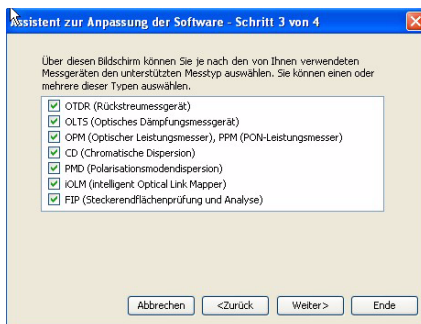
Assistent zur Anpassung der Software - Schritt 3 von 4

Über diesen Bildschirm können Sie je nach den von Ihnen verwendeten Messgeräten den unterstützten Messtyp auswählen. Sie können einen oder mehrere dieser Typen auswählen.

OTDR (Rückstreumessgerät)
OLTS (Optisches Dämpfungsmessgerät)
OPM (Optischer Leistungsmesser), PPM (PON-Leistungsmesser)
CD (Chromatische Dispersion)
PMD (Polarisationsmodendispersion)
iOLM (intelligent Optical Link Mapper)
FIP (Steckerendflächenprüfung und Analyse)

Abbrechen
<Zurück
Weiter>
Ende